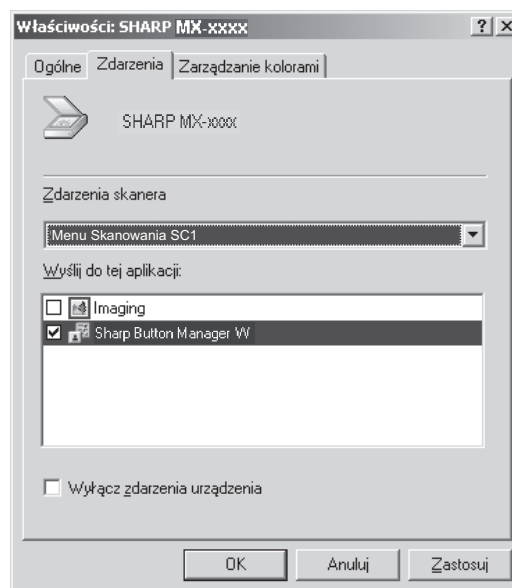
Właściwości: SHARP MX-xxxx

?

X

Ogólne

Zdarzenia

Zarządzanie kolorami

SHARP MX-xxxx

Zdarzenia skanera

Menu Skanowania SC1

Wyślij do tej aplikacji:

Imaging

Sharp Button Manager W

Wyłącz zdarzenia urządzenia

OK

Anuluj

Zastosuj